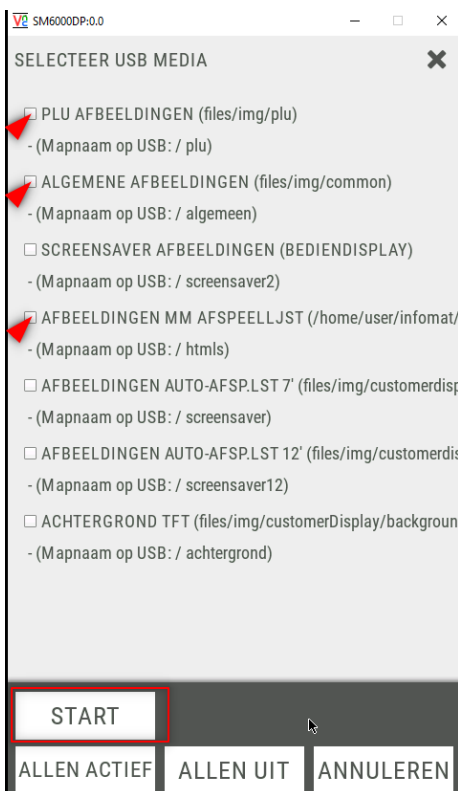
SM6000DP:0.0

SELECTEER USB MEDIA

☐ PLU AFBEELDINGEN (files/img/plu)
- (Mapnaam op USB: / plu)

☐ ALGEMENE AFBEELDINGEN (files/img/common)
- (Mapnaam op USB: / algemeen)

☐ SCREENSAVER AFBEELDINGEN (BEDIENDISPLAY)
- (Mapnaam op USB: / screensaver2)

☐ AFBEELDINGEN MM AFSPEELLJST (/home/user/infomat/
- (Mapnaam op USB: / htmls)

☐ AFBEELDINGEN AUTO-AFSP.LST 7' (files/img/customerdisp
- (Mapnaam op USB: / screensaver)

☐ AFBEELDINGEN AUTO-AFSP.LST 12' (files/img/customerdis
- (Mapnaam op USB: / screensaver12)

☐ ACHTERGROND TFT (files/img/customerDisplay/backgroun
- (Mapnaam op USB: / achtergrond)

START

ALLEN ACTIEF ALLEN UIT ANNULEREN